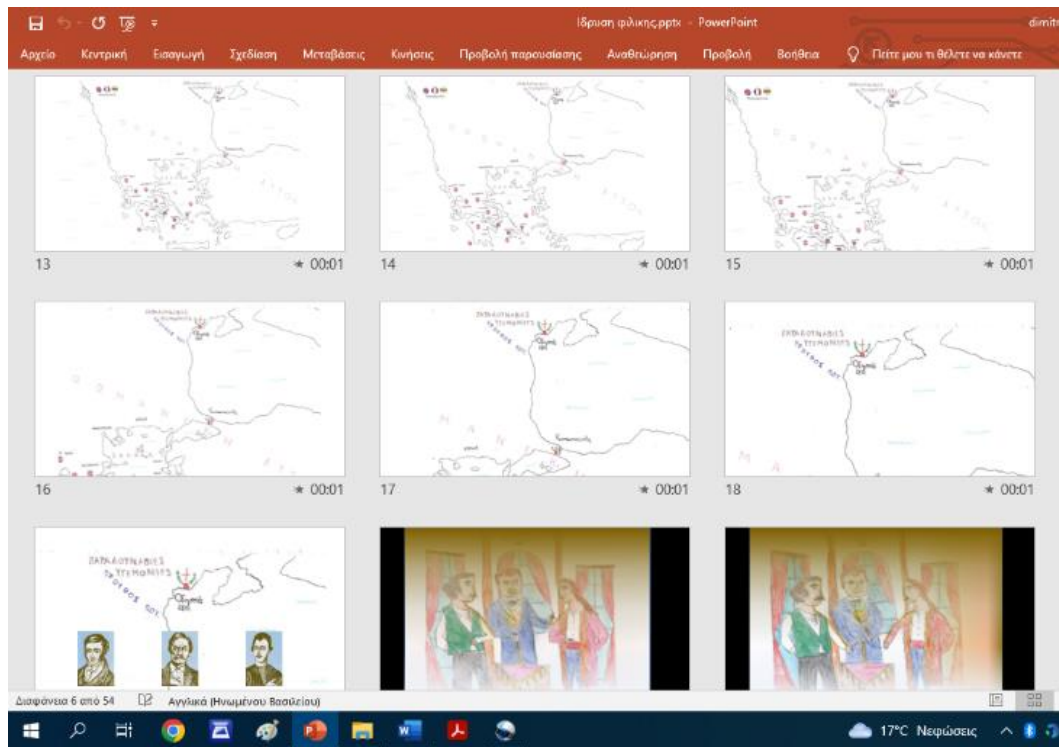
ίδρυση φιλικης.pptx - PowerPoint

dimit

Αρχείο Κεντρική Εισαγωγή Σχεδίαση Μεταβάσεις Κινήσεις Προβολή παρουσίασης Αναθεώρηση Προβολή Βοήθεια Πείτε μου τι θέλετε να κάνετε

13 ★ 00:01

14 ★ 00:01

15 ★ 00:01

ΣΑΡΚΑΟΥΝΑΒΙΕΣ ΤΣΕΡΝΟΜΟΡΕ
Οδησσός

16 ★ 00:01

ΣΑΡΚΑΟΥΝΑΒΙΕΣ ΤΣΕΡΝΟΜΟΡΕ
Οδησσός

17 ★ 00:01

ΣΑΡΚΑΟΥΝΑΒΙΕΣ ΤΣΕΡΝΟΜΟΡΕ
Οδησσός

18 ★ 00:01

ΣΑΡΚΑΟΥΝΑΒΙΕΣ ΤΣΕΡΝΟΜΟΡΕ
Οδησσός

Διαφάνεια 6 από 54 Αγγλικά (Ηνωμένου Βασιλείου)

17°C Νεφώσεις